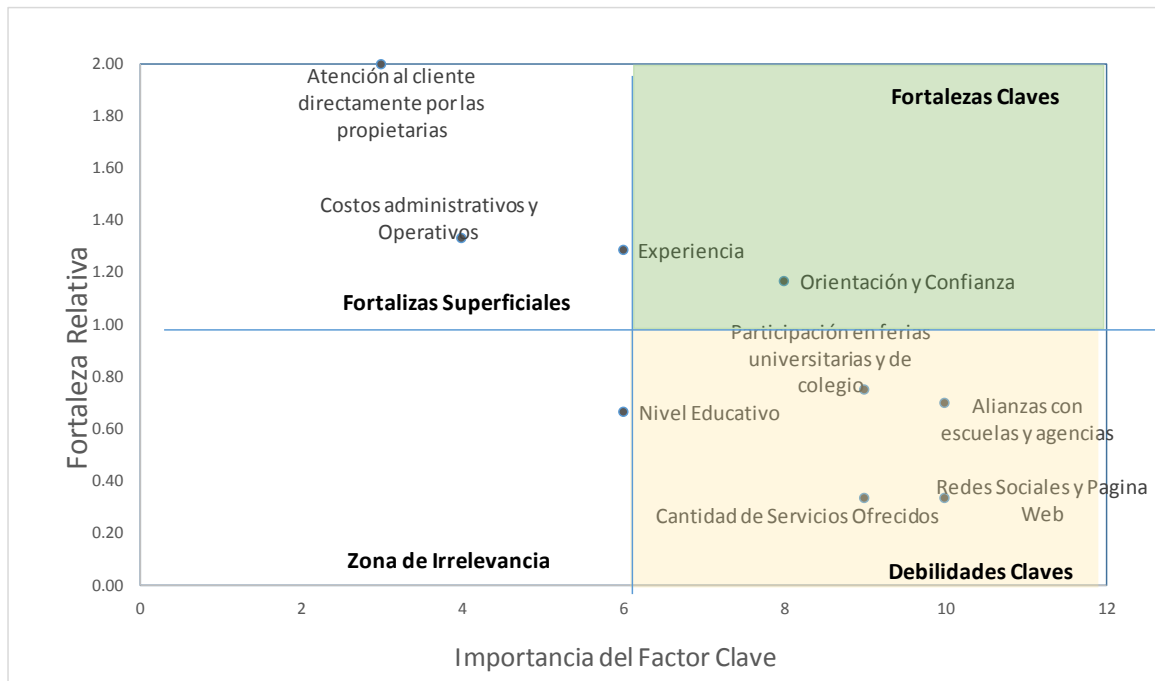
Fortaleza Relativa

2.00
1.80
1.60
1.40
1.20
1.00
0.80
0.60
0.40
0.20
0.00

Atención al cliente directamente por las propietarias

Fortalezas Claves

Costos administrativos y Operativos

Experiencia

Orientación y Confianza

Fortalizas Superficiales

Participación en ferias universitarias y de colegio

Nivel Educativo

Alianzas con escuelas y agencias

Redes Sociales y Pagina Web

Cantidad de Servicios Ofrecidos

Zona de Irrelevancia

Debilidades Claves

0 2 4 6 8 10 12

Importancia del Factor Clave